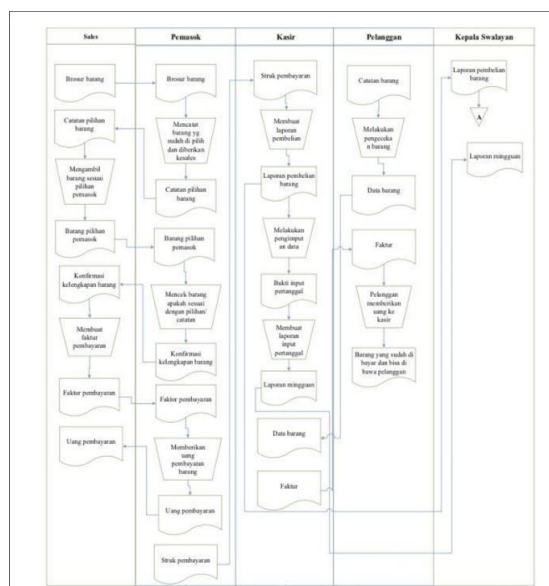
Sales

Brosur barang

Catatan pilihan barang

Mengambil barang sesuai pilihan pemasok

Barang pilihan pemasok

Konfirmasi kelengkapan barang

Membuat faktur pembayaran

Faktur pembayaran

Uang pembayaran

Pemasok

Brosur barang

Mencatat barang yg sudah di pilih dan diberikan kesales

Catatan pilihan barang

Barang pilihan pemasok

Mencek barang apakah sesuai dengan pilihan/ catatan

Konfirmasi kelengkapan barang

Faktur pembayaran

Memberikan uang pembayaran barang

Uang pembayaran

Struk pembayaran

Kasir

Struk pembayaran

Membuat laporan pembelian

Laporan pembelian barang

Melakukan penginputan data

Bukti input pertanggal

Membuat laporan input pertanggal

Laporan mingguan

Data barang

Faktur

Pelanggan

Catatan barang

Melakukan pengecekan barang

Data barang

Faktur

Pelanggan memberikan uang ke kasir

Barang yang sudah di bayar dan bisa di bawa pelanggan

Kepala Swalayan

Laporan pembelian barang

A

Laporan mingguan